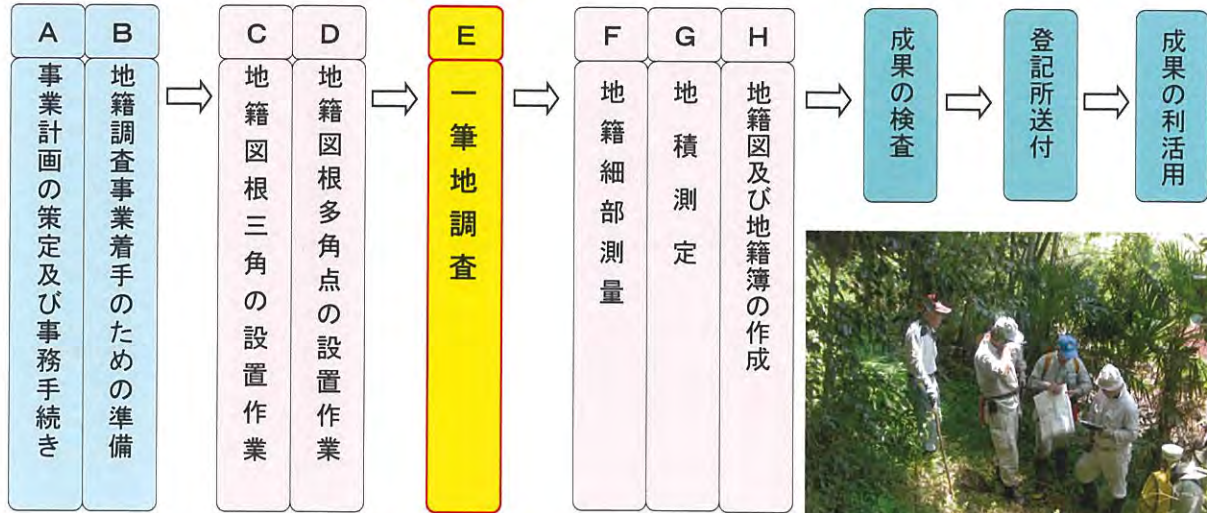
A
事業計画の策定及び事務手続き

B
地籍調査事業着手のための準備

C
地籍図根三角の設置作業

D
地籍図根多角点の設置作業

E
一筆地調査

F
地籍細部測量

G
地積測定

H
地籍図及び地籍簿の作成

成果の検査

登記所送付

成果の利活用